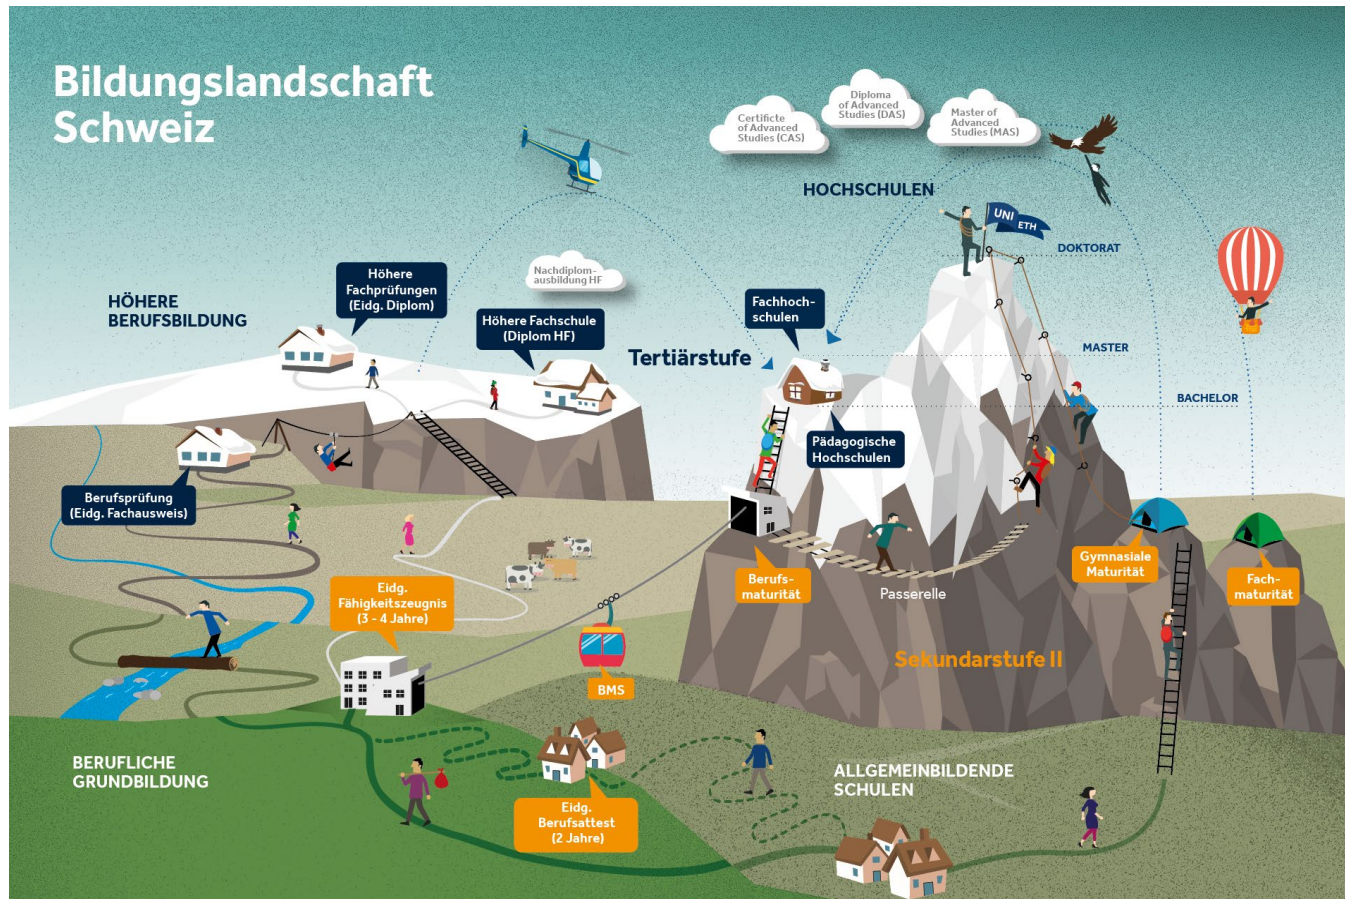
Bildungslandschaft Schweiz

Certificte of Advanced Studies (CAS)

Diploma of Advanced Studies (DAS)

Master of Advanced Studies (MAS)

HOCHSCHULEN

UNI ETH

DOKTORAT

MASTER

BACHELOR

HÖHERE BERUFSBILDUNG

Höhere Fachprüfungen (Eidg. Diplom)

Nachdiplomausbildung HF

Höhere Fachschule (Diplom HF)

Fachhochschulen

Tertiärstufe

Pädagogische Hochschulen

Berufsprüfung (Eidg. Fachausweis)

Berufsmaturität

Passerelle

Gymnasiale Maturität

Fachmaturität

Eidg. Fähigkeitszeugnis (3 - 4 Jahre)

BMS

Sekundarstufe II

BERUFLICHE GRUNDBILDUNG

Eidg. Berufsattest (2 Jahre)

ALLGEMEINBILDENDE SCHULEN